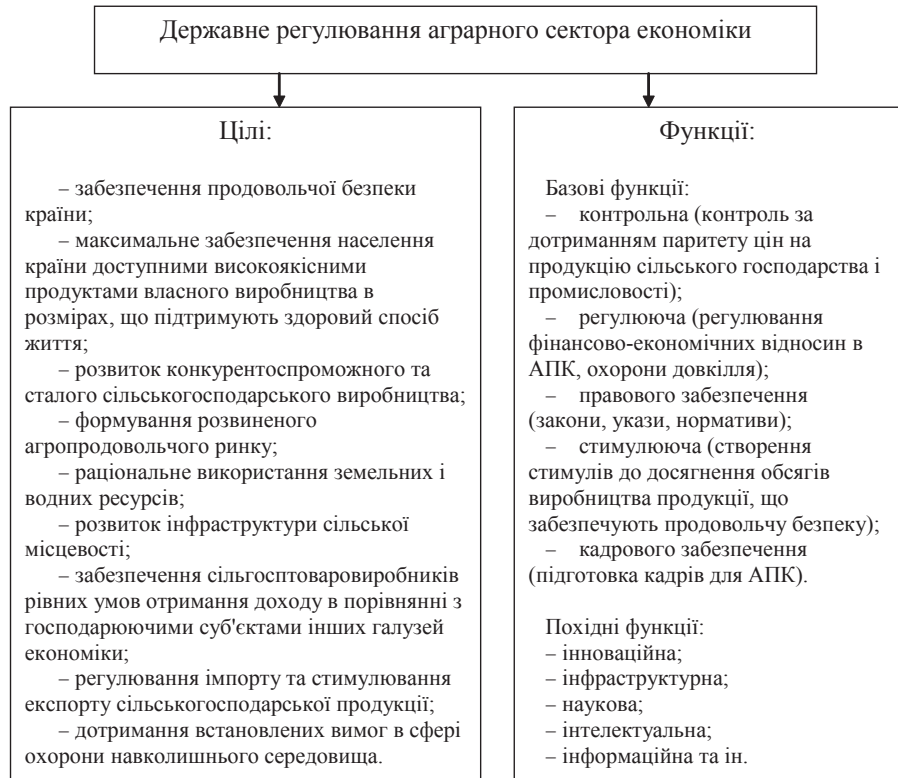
Державне регулювання аграрного сектора економіки

Цілі:

– забезпечення продовольчої безпеки країни;
– максимальне забезпечення населення країни доступними високоякісними продуктами власного виробництва в розмірах, що підтримують здоровий спосіб життя;
– розвиток конкурентоспроможного та сталого сільськогосподарського виробництва;
– формування розвиненого агропродовольчого ринку;
– раціональне використання земельних і водних ресурсів;
– розвиток інфраструктури сільської місцевості;
– забезпечення сільгосптоваровиробників рівних умов отримання доходу в порівнянні з господарюючими суб'єктами інших галузей економіки;
– регулювання імпорту та стимулювання експорту сільськогосподарської продукції;
– дотримання встановлених вимог в сфері охорони навколишнього середовища.

Функції:

Базові функції:
– контрольна (контроль за дотриманням паритету цін на продукцію сільського господарства і промисловості);
– регулююча (регулювання фінансово-економічних відносин в АПК, охорони довкілля);
– правового забезпечення (закони, укази, нормативи);
– стимулююча (створення стимулів до досягнення обсягів виробництва продукції, що забезпечують продовольчу безпеку);
– кадрового забезпечення (підготовка кадрів для АПК).

Похідні функції:
– інноваційна;
– інфраструктурна;
– наукова;
– інтелектуальна;
– інформаційна та ін.